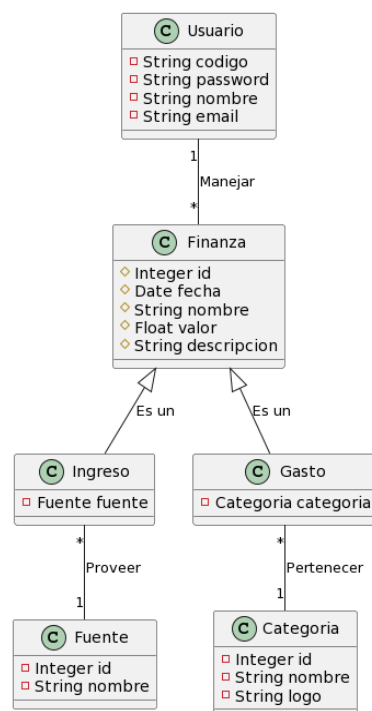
C Usuario
String codigo
String password
String nombre
String email

1
Manejar
*

C Finanza
Integer id
Date fecha
String nombre
Float valor
String descripcion

Es un
Es un

C Ingreso
Fuente fuente

C Gasto
Categoria categoria

*
Proveer
1

*
Pertenecer
1

C Fuente
Integer id
String nombre

C Categoria
Integer id
String nombre
String logo